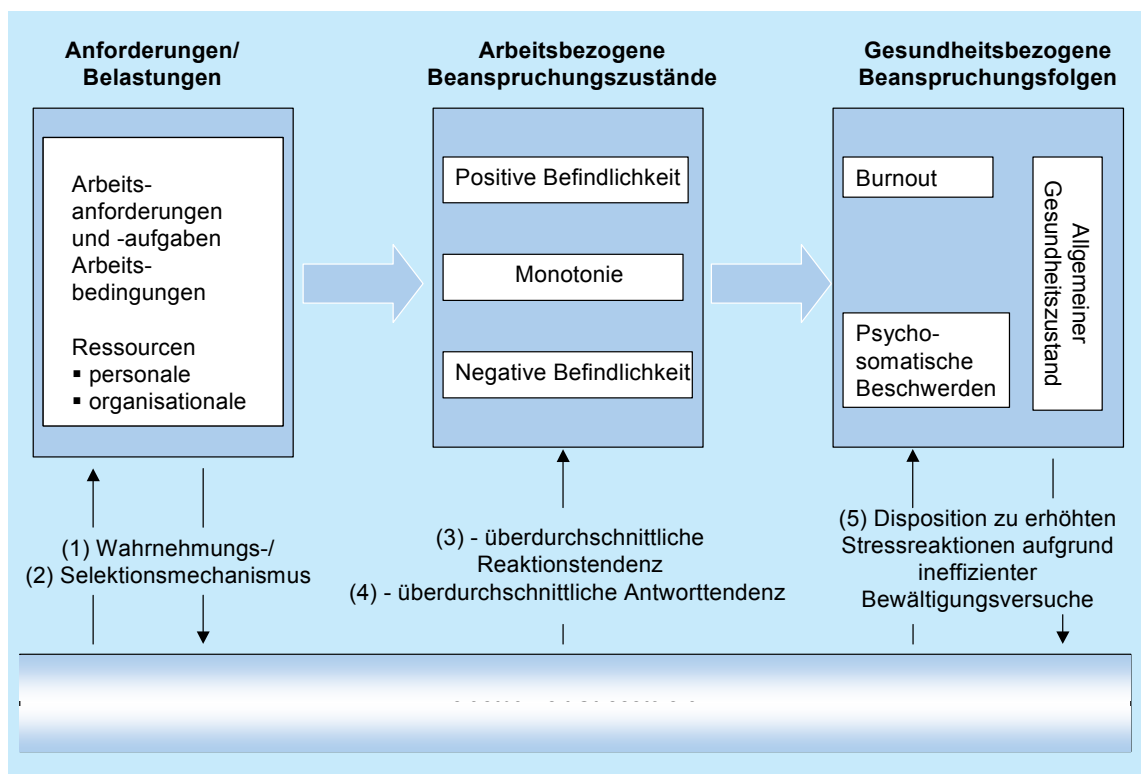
Anforderungen/ Belastungen

Arbeitsbezogene Beanspruchungszustände

Gesundheitsbezogene Beanspruchungsfolgen

Arbeitsanforderungen und -aufgaben
Arbeitsbedingungen

Ressourcen
▪ personale
▪ organisationale

Positive Befindlichkeit

Monotonie

Negative Befindlichkeit

Burnout

Psychosomatische Beschwerden

Allgemeiner Gesundheitszustand

(1) Wahrnehmungs-/
(2) Selektionsmechanismus

(3) - überdurchschnittliche Reaktionstendenz
(4) - überdurchschnittliche Antworttendenz

(5) Disposition zu erhöhten Stressreaktionen aufgrund ineffizienter Bewältigungsversuche

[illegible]